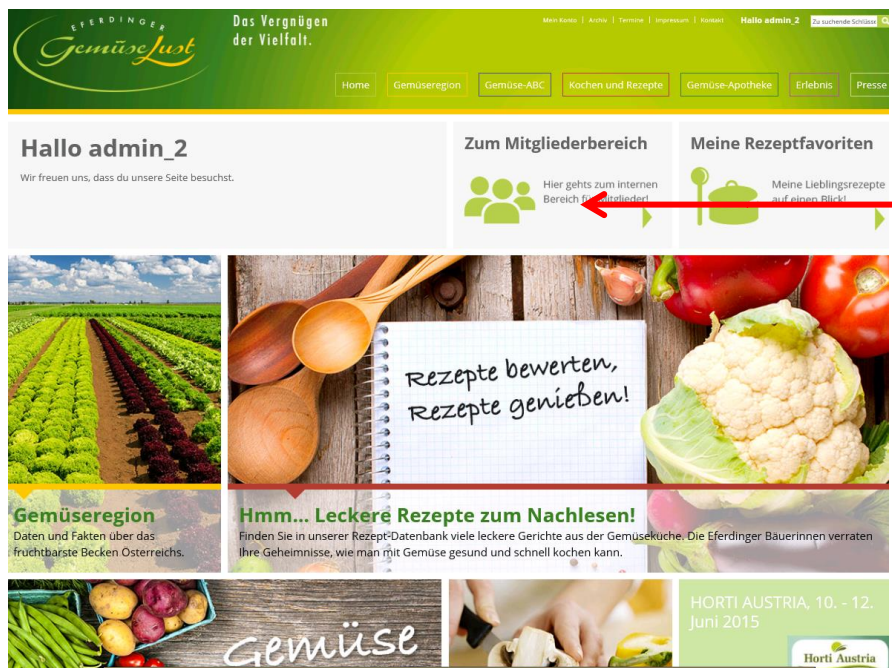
EFERDINGER
GemüseLust

Das Vergnügen der Vielfalt.

Mein Konto | Archiv | Termine | Impressum | Kontakt

Hallo admin_2

Zu suchende Schlüss

Home | Gemüseregion | Gemüse-ABC | Kochen und Rezepte | Gemüse-Apotheke | Erlebnis | Presse

Hallo admin_2

Wir freuen uns, dass du unsere Seite besuchst.

Zum Mitgliederbereich

Hier gehts zum internen Bereich für Mitglieder!

Meine Rezeptfavoriten

Meine Lieblingsrezepte auf einen Blick!

Rezepte bewerten, Rezepte genießen!

Gemüseregion

Daten und Fakten über das fruchtbarste Becken Österreichs.

Hmm... Leckere Rezepte zum Nachlesen!

Finden Sie in unserer Rezept-Datenbank viele leckere Gerichte aus der Gemüseküche. Die Eferdinger Bäuerinnen verraten Ihre Geheimnisse, wie man mit Gemüse gesund und schnell kochen kann.

Gemüse

HORTI AUSTRIA, 10. - 12. Juni 2015

Horti Austria